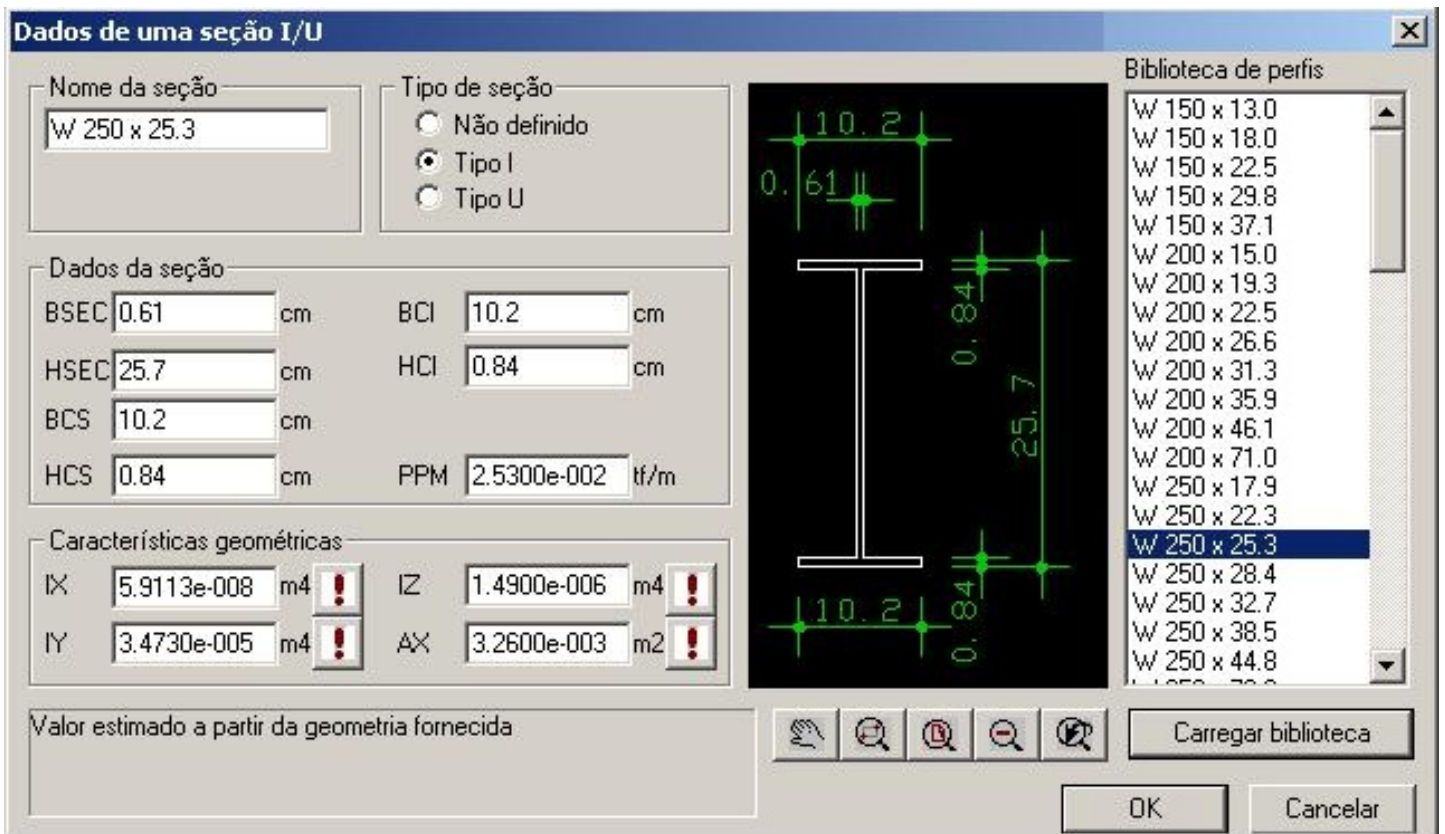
Dados de uma seção I/U

Nome da seção
W 250 x 25.3

Tipo de seção
Não definido
Tipo I
Tipo U

Dados da seção
BSEC 0.61 cm
BCI 10.2 cm
HSEC 25.7 cm
HCI 0.84 cm
BCS 10.2 cm
HCS 0.84 cm
PPM 2.5300e-002 tf/m

Características geométricas
IX 5.9113e-008 m4 !
IZ 1.4900e-006 m4 !
IY 3.4730e-005 m4 !
AX 3.2600e-003 m2 !

Valor estimado a partir da geometria fornecida

10.2
0.61
0.84
25.7
10.2
0.84

Biblioteca de perfis
W 150 x 13.0
W 150 x 18.0
W 150 x 22.5
W 150 x 29.8
W 150 x 37.1
W 200 x 15.0
W 200 x 19.3
W 200 x 22.5
W 200 x 26.6
W 200 x 31.3
W 200 x 35.9
W 200 x 46.1
W 200 x 71.0
W 250 x 17.9
W 250 x 22.3
W 250 x 25.3
W 250 x 28.4
W 250 x 32.7
W 250 x 38.5
W 250 x 44.8
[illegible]

Carregar biblioteca
OK
Cancelar